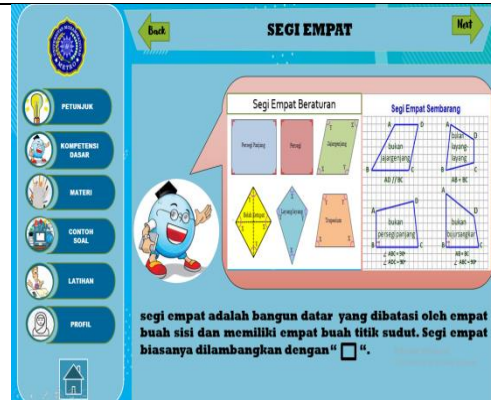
Back

SEGI EMPAT

Next

PETUNJUK

KOMPETENSI DASAR

MATERI

CONTOH SOAL

LATIHAN

PROFIL

Segi Empat Beraturan

Persegi Panjang

Persegi

Jajargenjang

Belah Ketupat

Layang-layang

Trapesium

Segi Empat Sembarang

A

B

C

D

bukan jajargenjang

AB // BC

A

B

C

D

bukan layang-layang

AB = BC

A

B

C

D

bukan persegi panjang

$\angle ABC = 90°$

$\angle ADC = 90°$

A

B

C

D

bukan bujursangkar

AB = BC

$\angle ABC = 90°$

segi empat adalah bangun datar yang dibatasi oleh empat buah sisi dan memiliki empat buah titik sudut. Segi empat biasanya dilambangkan dengan " □ ".